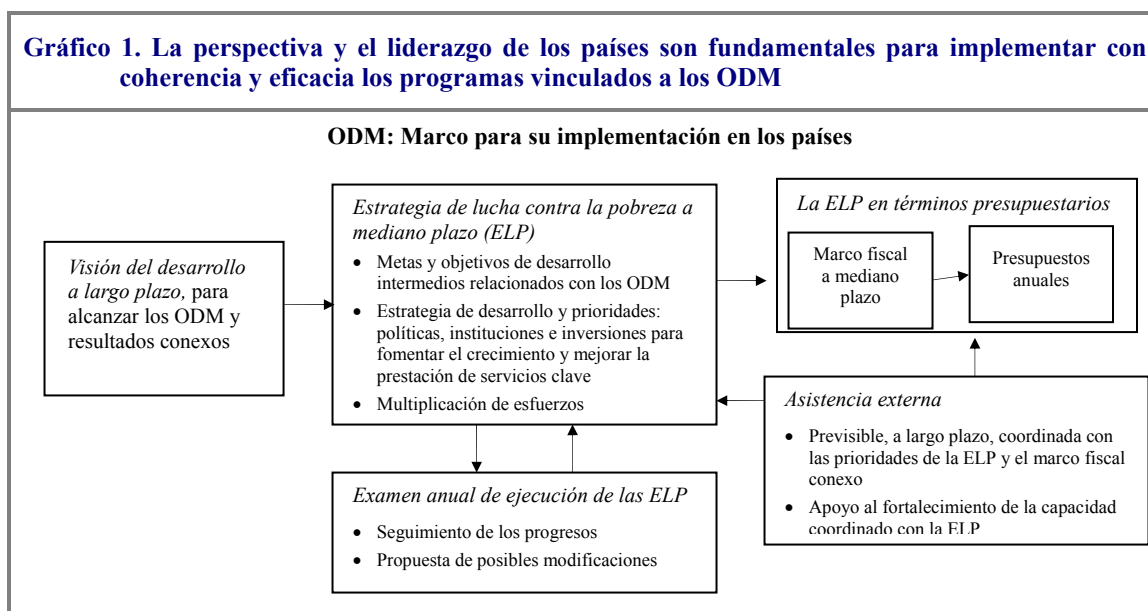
Gráfico 1. La perspectiva y el liderazgo de los países son fundamentales para implementar con coherencia y eficacia los programas vinculados a los ODM

ODM: Marco para su implementación en los países

Visión del desarrollo a largo plazo, para alcanzar los ODM y resultados conexos

Estrategia de lucha contra la pobreza a mediano plazo (ELP)
- Metas y objetivos de desarrollo intermedios relacionados con los ODM
- Estrategia de desarrollo y prioridades: políticas, instituciones e inversiones para fomentar el crecimiento y mejorar la prestación de servicios clave
- Multiplicación de esfuerzos

La ELP en términos presupuestarios

Marco fiscal a mediano plazo

Presupuestos anuales

Asistencia externa
- Previsible, a largo plazo, coordinada con las prioridades de la ELP y el marco fiscal conexo
- Apoyo al fortalecimiento de la capacidad coordinado con la ELP

Examen anual de ejecución de las ELP
- Seguimiento de los progresos
- Propuesta de posibles modificaciones